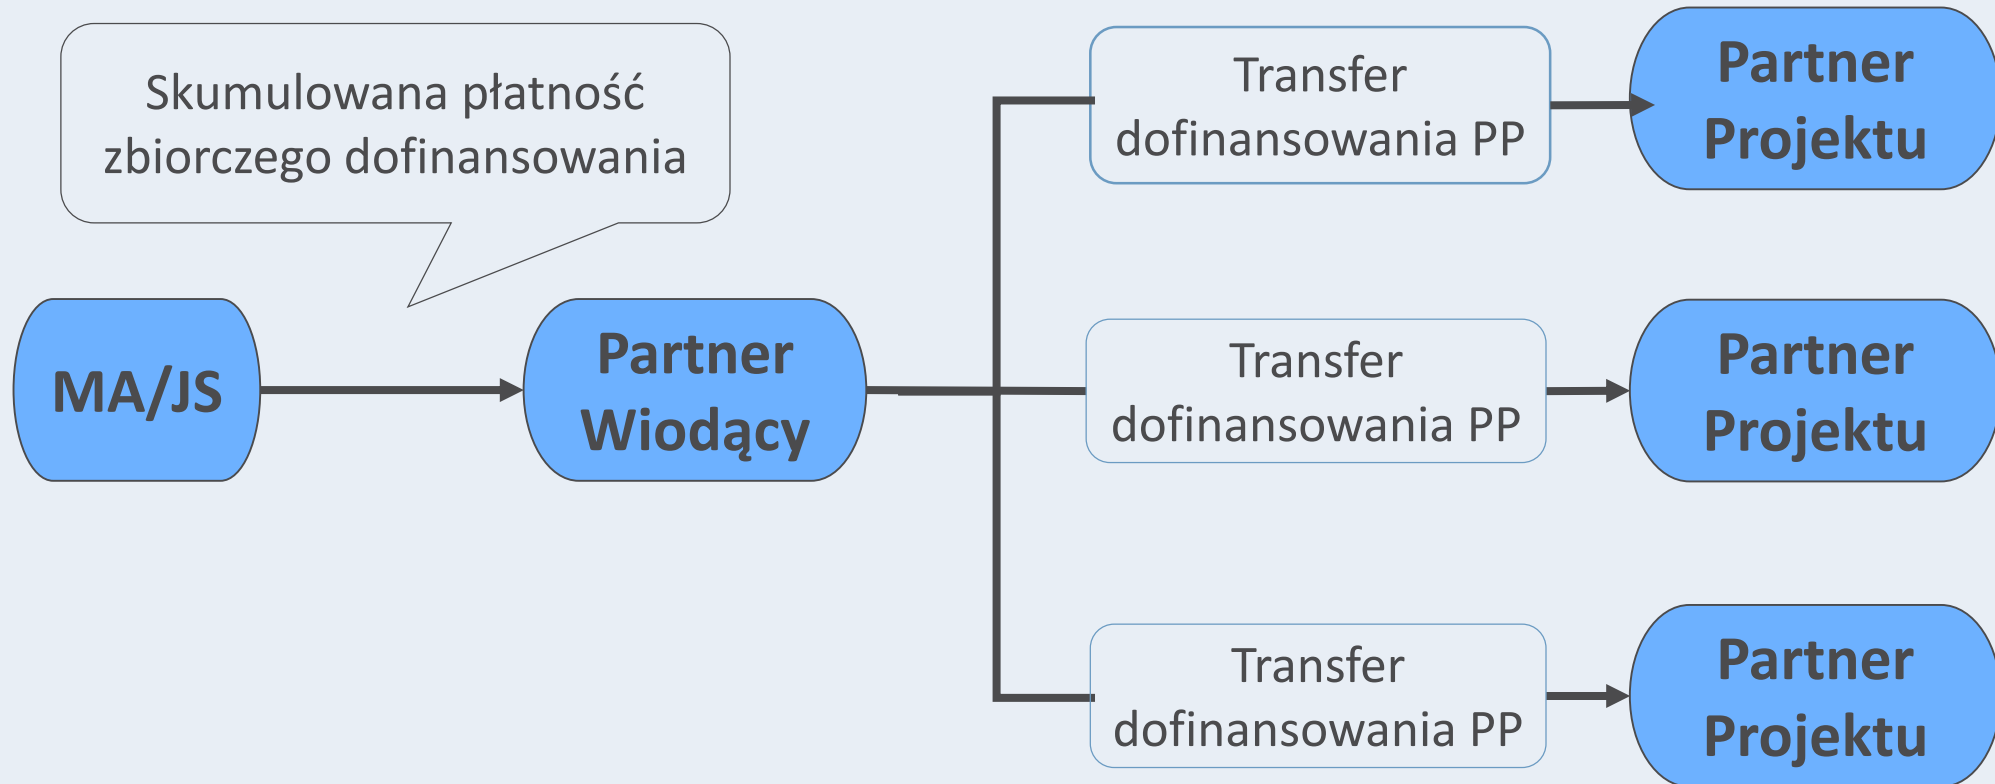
Skumulowana płatność zbiorczego dofinansowania

MA/JS

Partner Wiodący

Transfer dofinansowania PP

Partner Projektu

Transfer dofinansowania PP

Partner Projektu

Transfer dofinansowania PP

Partner Projektu